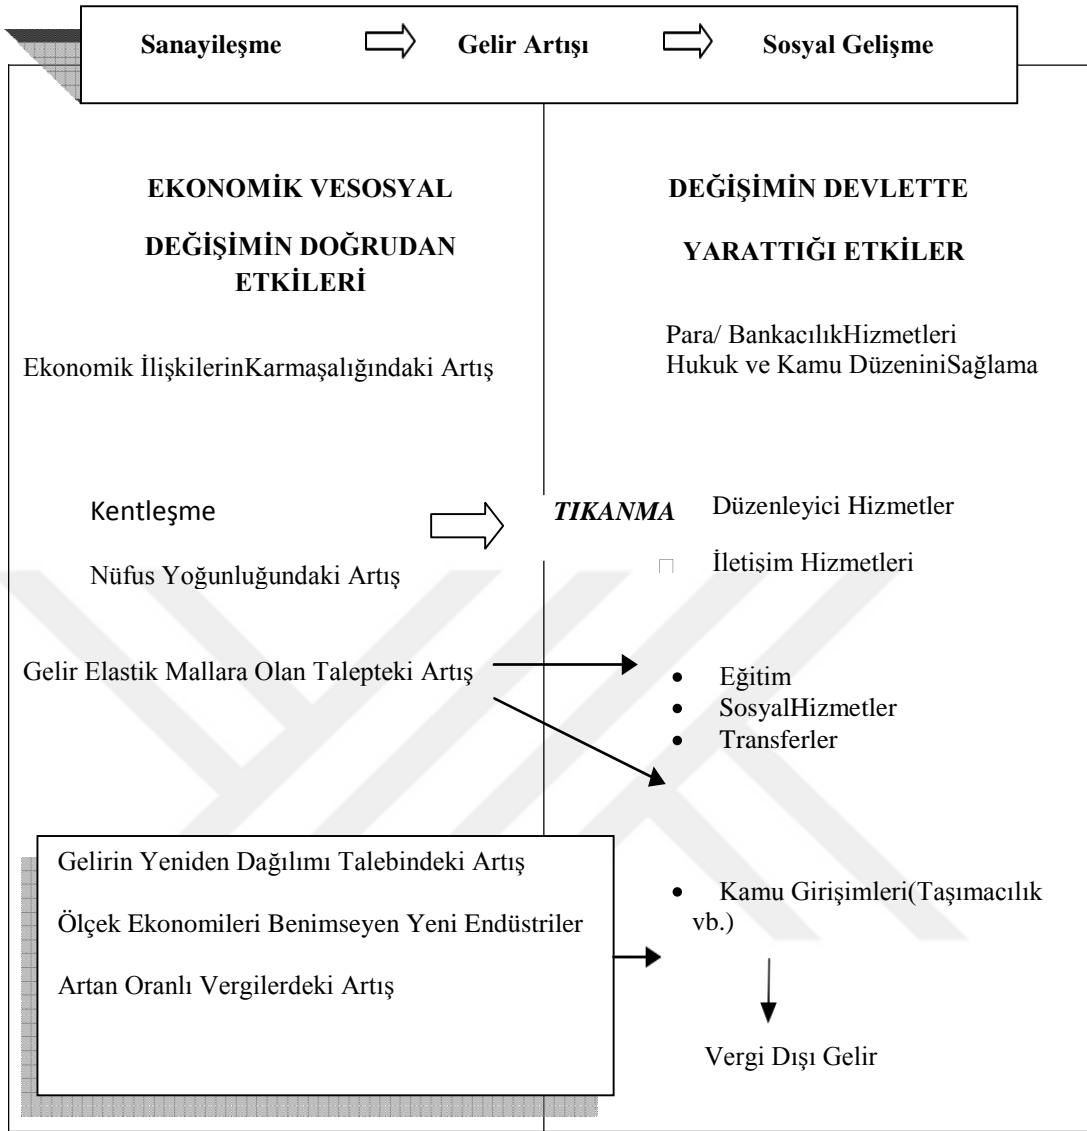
Sanayileşme ⇨ Gelir Artışı ⇨ Sosyal Gelişme

EKONOMİK VESOSYAL

DEĞİŞİMİN DOĞRUDAN ETKİLERİ

DEĞİŞİMİN DEVLETTE

YARATTIĞI ETKİLER

Ekonomik İlişkilerinKarmaşalığındaki Artış

Para/ BankacılıkHizmetleri
Hukuk ve Kamu DüzeniniSağlama

Kentleşme

TIKANMA

Düzenleyici Hizmetler

Nüfus Yoğunluğundaki Artış

İletişim Hizmetleri

Gelir Elastik Mallara Olan Talepteki Artış

- Eğitim
- SosyalHizmetler
- Transferler

Gelirin Yeniden Dağılımı Talebindeki Artış

Ölçek Ekonomileri Benimseyen Yeni Endüstriler

Artan Oranlı Vergilerdeki Artış

- Kamu Girişimleri(Taşımacılık vb.)

Vergi Dışı Gelir